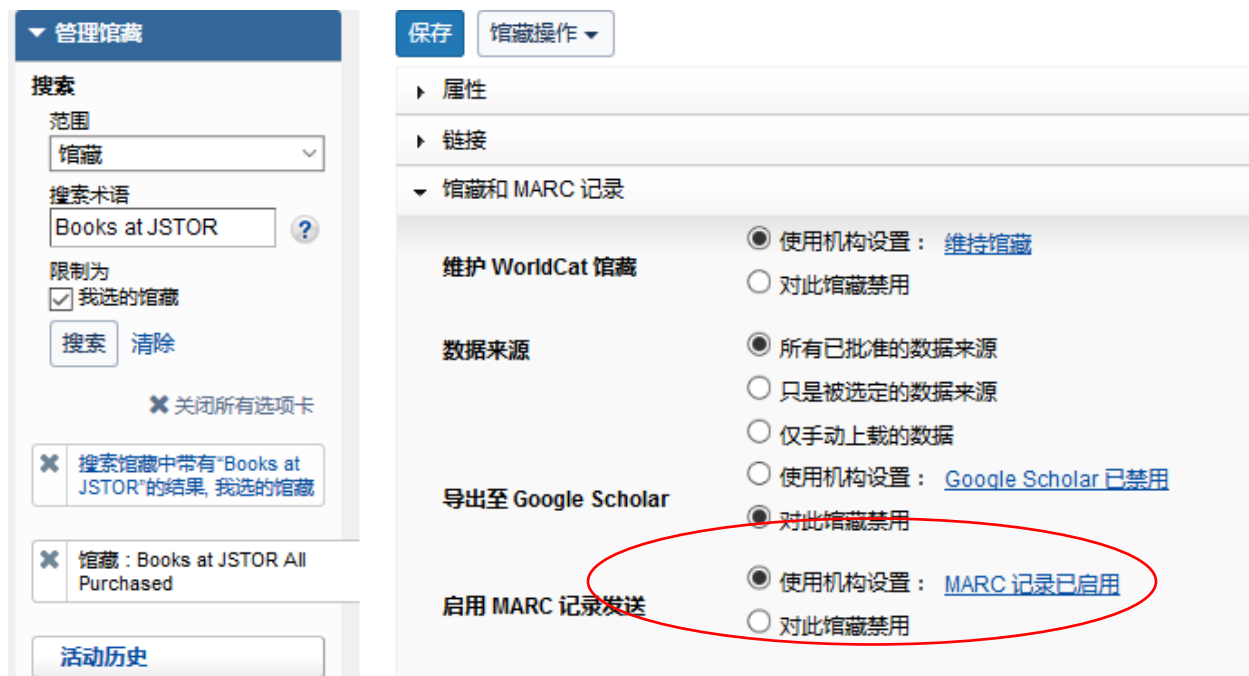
▾ 管理馆藏

搜索

范围

馆藏

搜索术语

Books at JSTOR

?

限制为

我选的馆藏

搜索 清除

✖ 关闭所有选项卡

✖ 搜索馆藏中带有"Books at JSTOR"的结果, 我选的馆藏

✖ 馆藏 : Books at JSTOR All Purchased

活动历史

保存 馆藏操作 ▾

▸ 属性

▸ 链接

▾ 馆藏和 MARC 记录

维护 WorldCat 馆藏
使用机构设置 : 维持馆藏
对此馆藏禁用

数据来源
所有已批准的数据来源
只是被选定的数据来源
仅手动上载的数据

导出至 Google Scholar
使用机构设置 : Google Scholar 已禁用
对此馆藏禁用

启用 MARC 记录发送
使用机构设置 : MARC 记录已启用
对此馆藏禁用